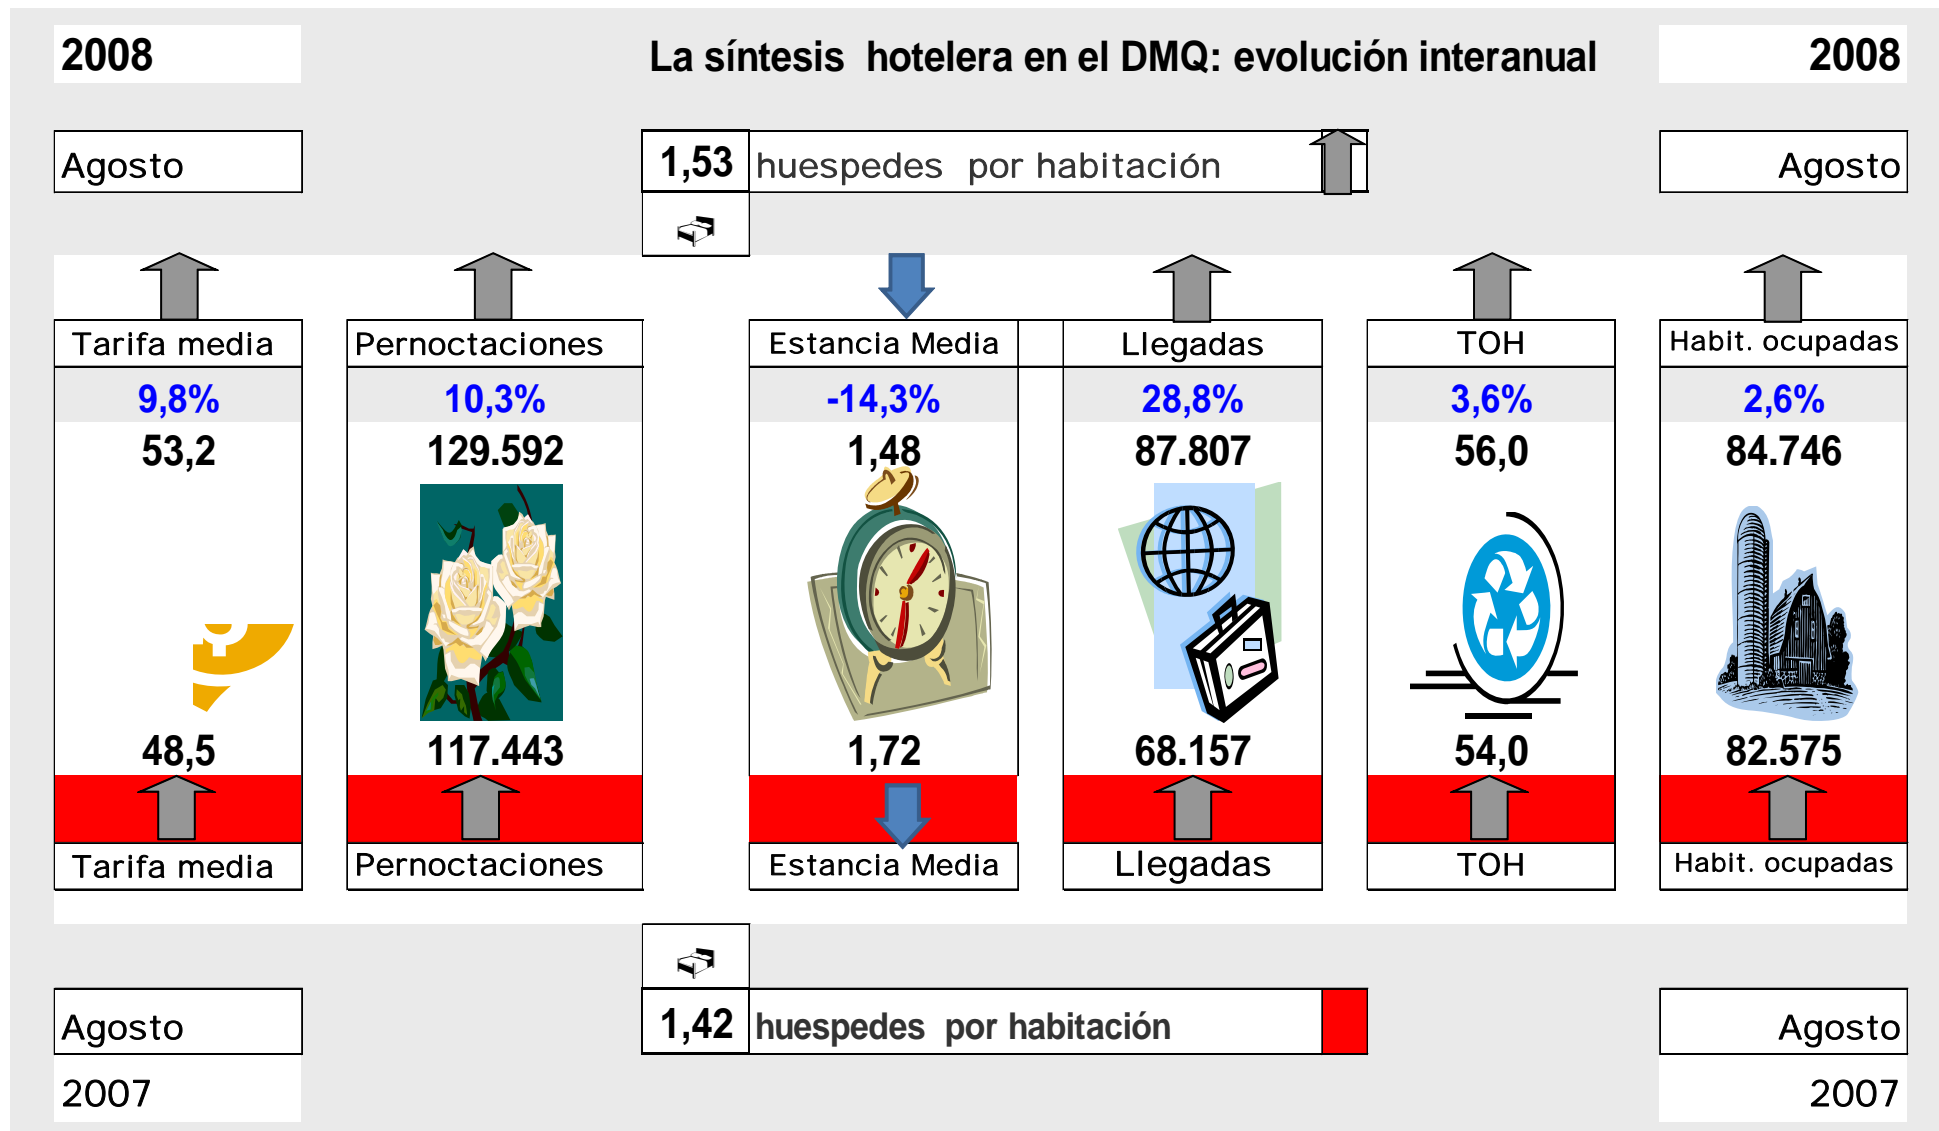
2008

La síntesis hotelera en el DMQ: evolución interanual

2008

Agosto

1,53 huespedes por habitación

Agosto

| Tarifa media | Pernoctaciones | Estancia Media | Llegadas | TOH | Habit. ocupadas |
|---|---|---|---|---|---|
| 9,8% | 10,3% | -14,3% | 28,8% | 3,6% | 2,6% |
| 53,2 | 129.592 | 1,48 | 87.807 | 56,0 | 84.746 |
| 48,5 | 117.443 | 1,72 | 68.157 | 54,0 | 82.575 |
| Tarifa media | Pernoctaciones | Estancia Media | Llegadas | TOH | Habit. ocupadas |

Agosto

1,42 huespedes por habitación

Agosto

2007

2007